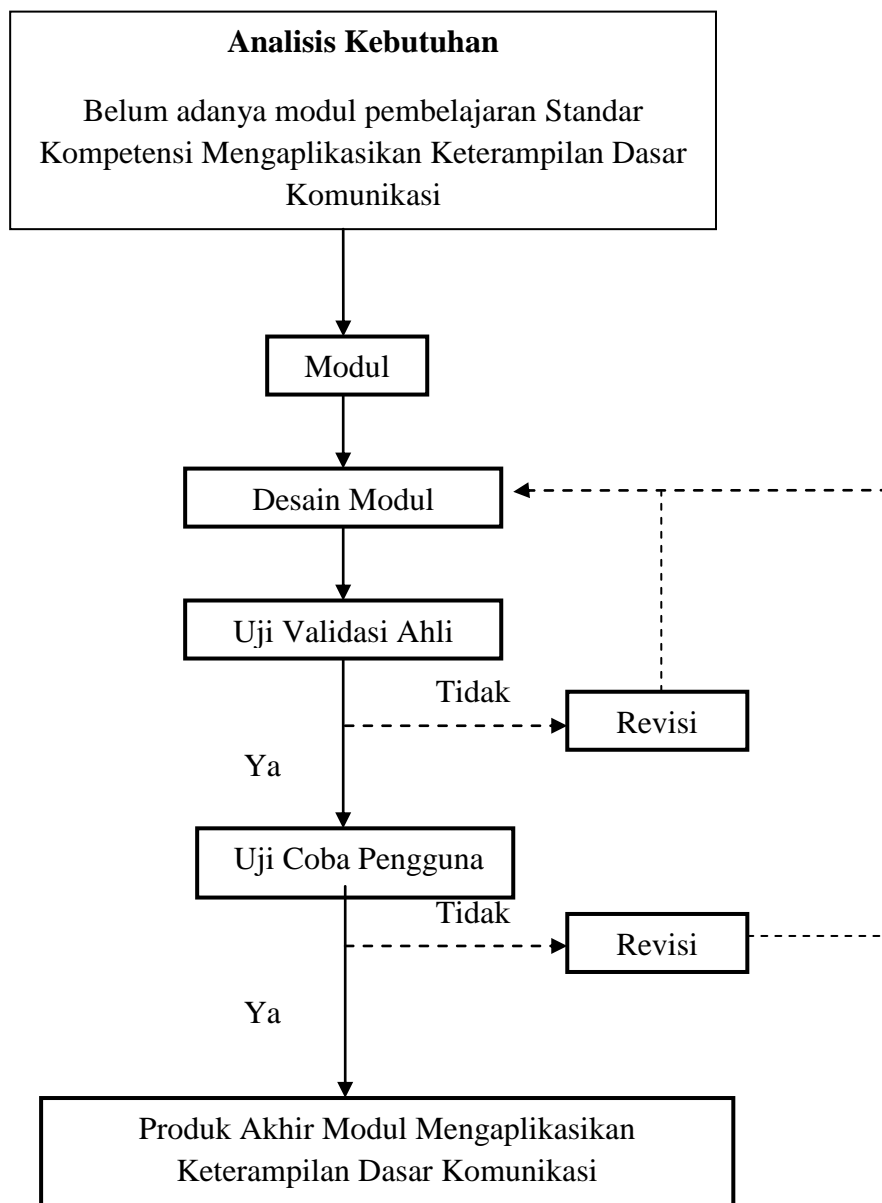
**Analisis Kebutuhan**

Belum adanya modul pembelajaran Standar Kompetensi Mengaplikasikan Keterampilan Dasar Komunikasi

Modul

Desain Modul

Uji Validasi Ahli

Tidak

Revisi

Ya

Uji Coba Pengguna

Tidak

Revisi

Ya

Produk Akhir Modul Mengaplikasikan Keterampilan Dasar Komunikasi